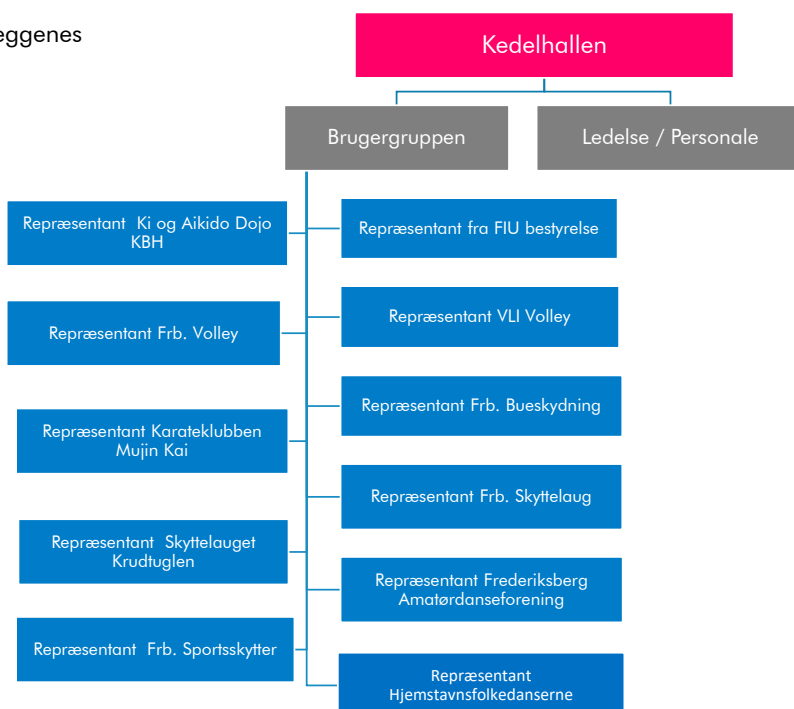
eggenes

Kedelhallen

Brugergruppen

Ledelse / Personale

Repræsentant Ki og Aikido Dojo KBH

Repræsentant fra FIU bestyrelse

Repræsentant Frb. Volley

Repræsentant VLI Volley

Repræsentant Karateklubben Mujin Kai

Repræsentant Frb. Bueskydning

Repræsentant Frb. Skyttelaug

Repræsentant Skyttelauget Krudtuglen

Repræsentant Frederiksberg Amatørdanseforening

Repræsentant Frb. Sportsskytter

Repræsentant Hjemstavnsfolkedanserne